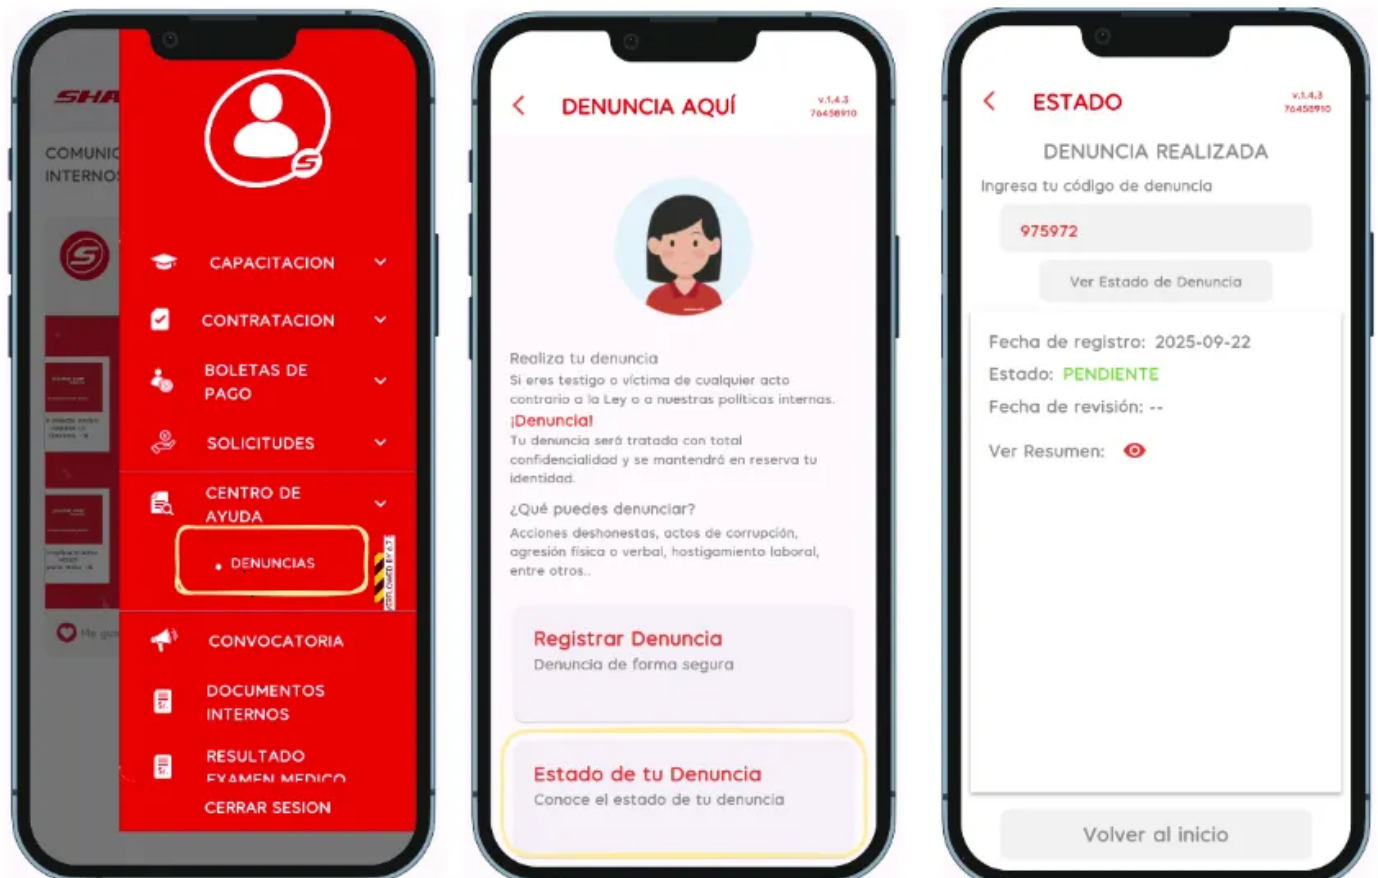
SHA

COMUNIC
INTERNOS

CAPACITACION

CONTRATACION

BOLETAS DE PAGO

SOLICITUDES

CENTRO DE AYUDA

• DENUNCIAS

CONVOCATORIA

DOCUMENTOS INTERNOS

RESULTADO EXAMEN MEDICO

CERRAR SESION

DENUNCIA AQUÍ

v.1.4.3
76458910

Realiza tu denuncia
Si eres testigo o víctima de cualquier acto contrario a la Ley o a nuestras políticas internas.
¡Denuncia!
Tu denuncia será tratada con total confidencialidad y se mantendrá en reserva tu identidad.

¿Qué puedes denunciar?
Acciones deshonestas, actos de corrupción, agresión física o verbal, hostigamiento laboral, entre otros..

Registrar Denuncia
Denuncia de forma segura

Estado de tu Denuncia
Conoce el estado de tu denuncia

ESTADO

v.1.4.3
76458910

DENUNCIA REALIZADA

Ingresa tu código de denuncia

975972

Ver Estado de Denuncia

Fecha de registro: 2025-09-22
Estado: PENDIENTE
Fecha de revisión: --

Ver Resumen:

Volver al inicio